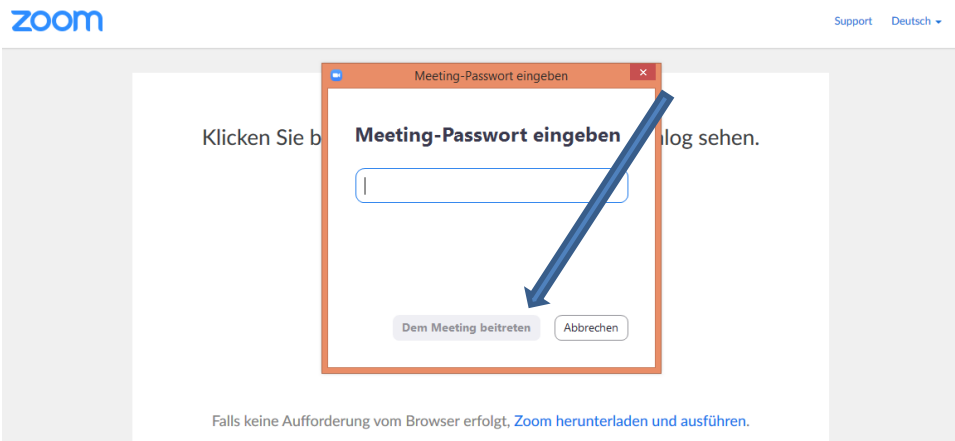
zoom

Support Deutsch

Meeting-Passwort eingeben

Klicken Sie b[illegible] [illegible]alog sehen.

Meeting-Passwort eingeben

Dem Meeting beitreten

Abbrechen

Falls keine Aufforderung vom Browser erfolgt, Zoom herunterladen und ausführen.